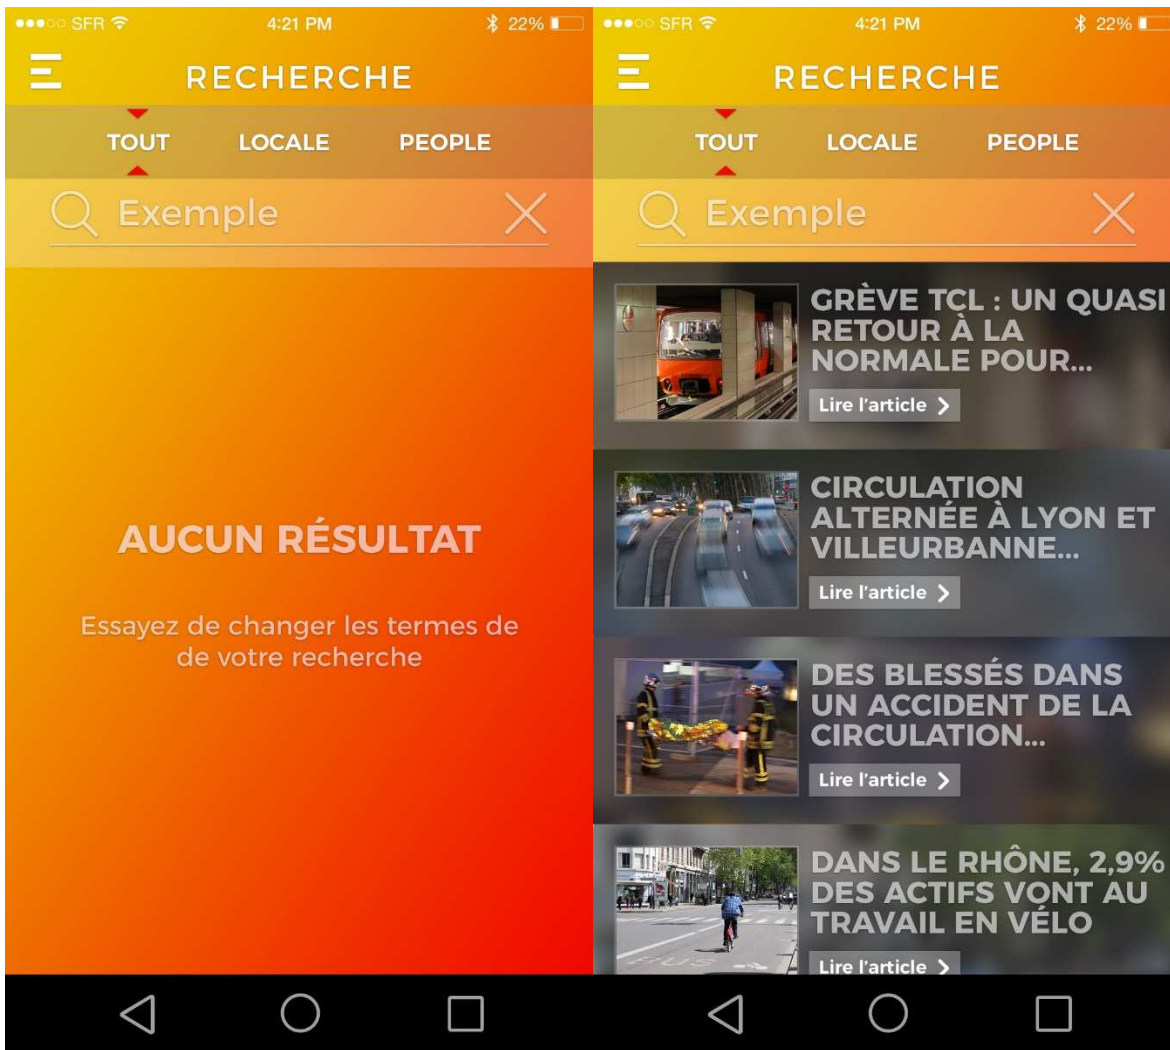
SFR 4:21 PM 22%

RECHERCHE

TOUT LOCALE PEOPLE

Exemple

AUCUN RÉSULTAT

Essayez de changer les termes de de votre recherche

SFR 4:21 PM 22%

RECHERCHE

TOUT LOCALE PEOPLE

Exemple

GRÈVE TCL : UN QUASI RETOUR À LA NORMALE POUR...

Lire l'article >

CIRCULATION ALTERNÉE À LYON ET VILLEURBANNE...

Lire l'article >

DES BLESSÉS DANS UN ACCIDENT DE LA CIRCULATION...

Lire l'article >

DANS LE RHÔNE, 2,9% DES ACTIFS VONT AU TRAVAIL EN VÉLO

Lire l'article >